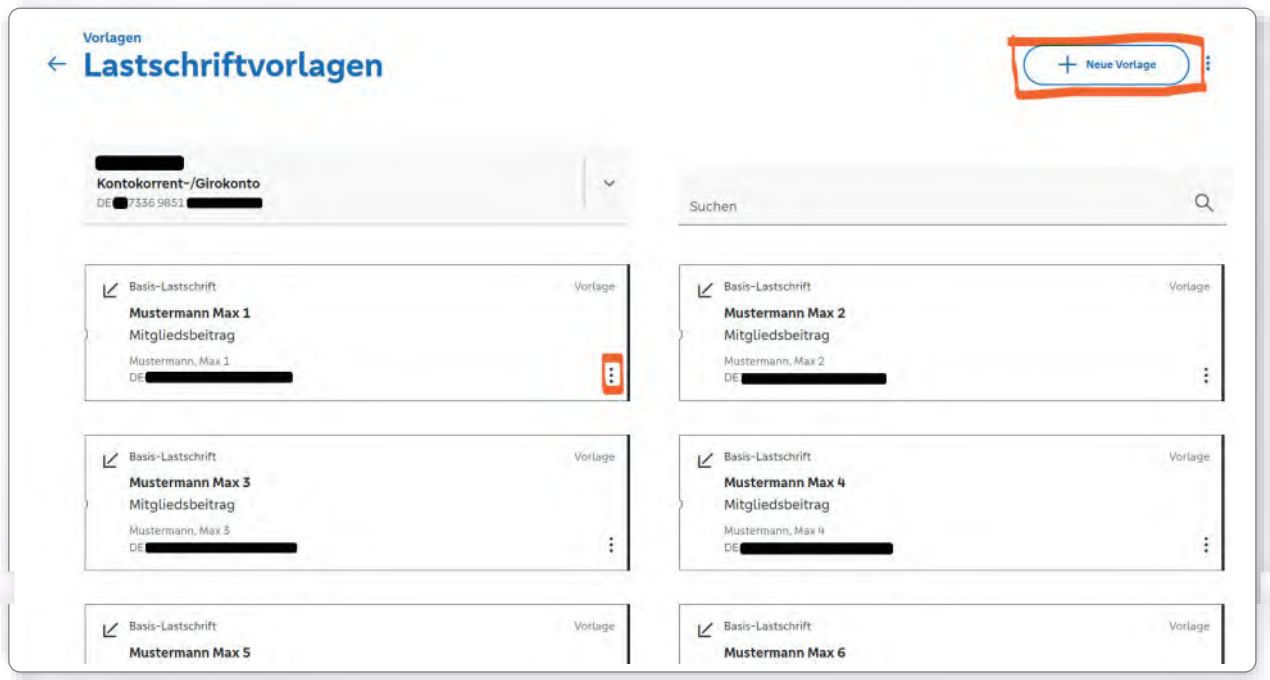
Vorlagen
← Lastschriftvorlagen

+ Neue Vorlage

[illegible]
Kontokorrent-/Girokonto
DE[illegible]7336 9851 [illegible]

Suchen

Basis-Lastschrift
Vorlage
Mustermann Max 1
Mitgliedsbeitrag
Mustermann, Max 1
DE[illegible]

Basis-Lastschrift
Vorlage
Mustermann Max 2
Mitgliedsbeitrag
Mustermann, Max 2
DE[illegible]

Basis-Lastschrift
Vorlage
Mustermann Max 3
Mitgliedsbeitrag
Mustermann, Max 3
DE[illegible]

Basis-Lastschrift
Vorlage
Mustermann Max 4
Mitgliedsbeitrag
Mustermann, Max 4
DE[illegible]

Basis-Lastschrift
Vorlage
Mustermann Max 5

Basis-Lastschrift
Vorlage
Mustermann Max 6